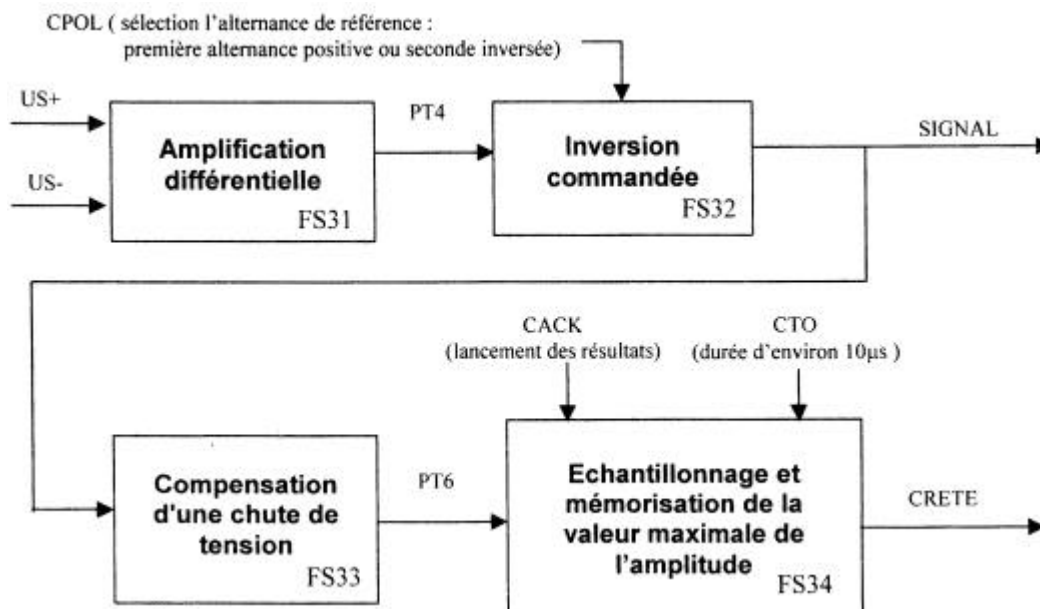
CPOL ( sélection l'alternance de référence : première alternance positive ou seconde inversée)

US+

US-

Amplification différentielle

FS31

PT4

Inversion commandée

FS32

SIGNAL

CACK
(lancement des résultats)

CTO
(durée d'environ 10µs )

Compensation d'une chute de tension

FS33

PT6

Echantillonnage et mémorisation de la valeur maximale de l'amplitude

FS34

CRETE